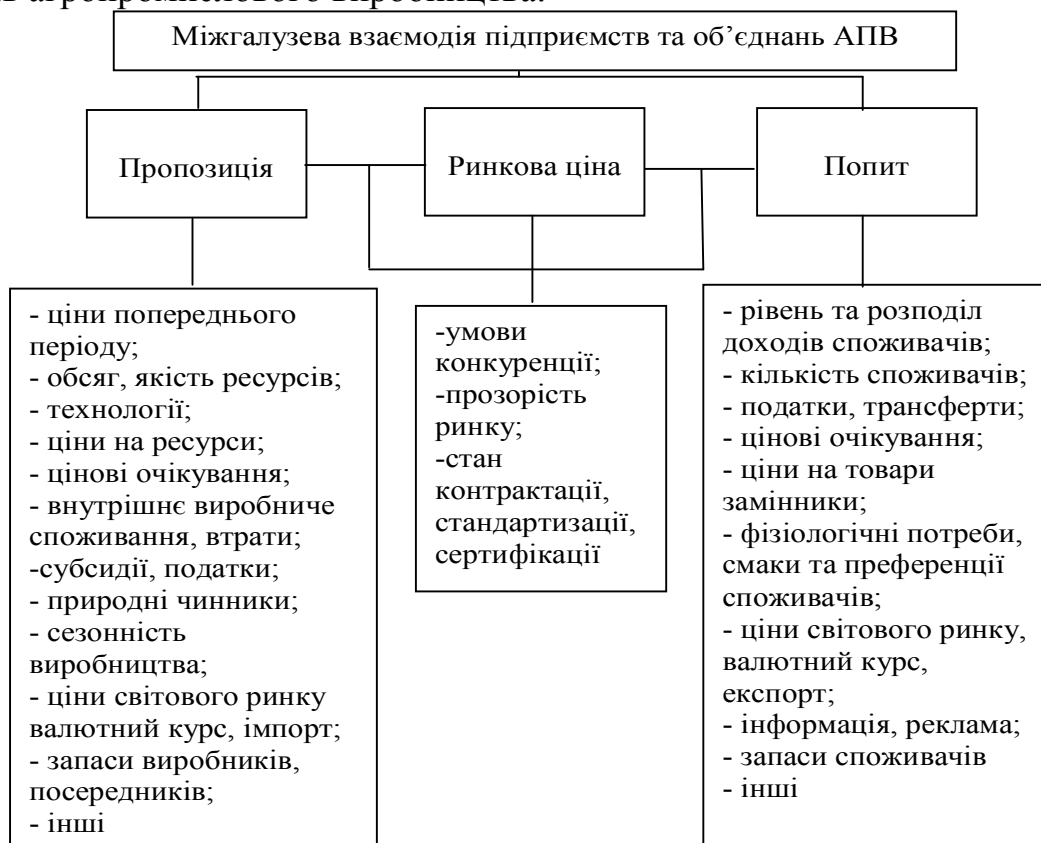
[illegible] агропромислового виробництва.

Міжгалузева взаємодія підприємств та об’єднань АПВ

Пропозиція

Ринкова ціна

Попит

- ціни попереднього періоду;
- обсяг, якість ресурсів;
- технології;
- ціни на ресурси;
- цінові очікування;
- внутрішнє виробниче споживання, втрати;
-субсидії, податки;
- природні чинники;
- сезонність виробництва;
- ціни світового ринку валютний курс, імпорт;
- запаси виробників, посередників;
- інші

-умови конкуренції;
-прозорість ринку;
-стан контрактації, стандартизації, сертифікації

- рівень та розподіл доходів споживачів;
- кількість споживачів;
- податки, трансферти;
- цінові очікування;
- ціни на товари замінники;
- фізіологічні потреби, смаки та преференції споживачів;
- ціни світового ринку, валютний курс, експорт;
- інформація, реклама;
- запаси споживачів
- інші